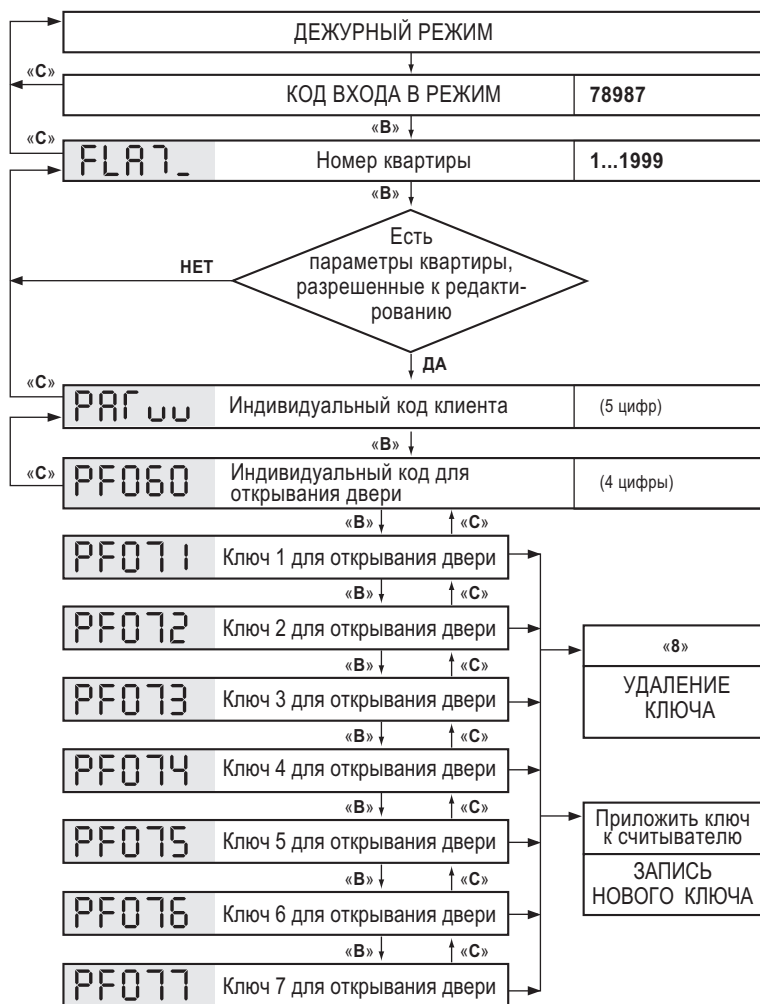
ДЕЖУРНЫЙ РЕЖИМ

«С»

КОД ВХОДА В РЕЖИМ | 78987

«В»

«С»

FLA7_ | Номер квартиры | 1...1999

«В»

Есть параметры квартиры, разрешенные к редактированию

НЕТ

ДА

«С»

PAГuu | Индивидуальный код клиента | (5 цифр)

«В»

«С»

PF060 | Индивидуальный код для открывания двери | (4 цифры)

«В» «С»

PF071 | Ключ 1 для открывания двери

«В» «С»

PF072 | Ключ 2 для открывания двери

«В» «С»

PF073 | Ключ 3 для открывания двери

«В» «С»

PF074 | Ключ 4 для открывания двери

«В» «С»

PF075 | Ключ 5 для открывания двери

«В» «С»

PF076 | Ключ 6 для открывания двери

«В» «С»

PF077 | Ключ 7 для открывания двери

«8»

УДАЛЕНИЕ КЛЮЧА

Приложить ключ к считывателю

ЗАПИСЬ НОВОГО КЛЮЧА